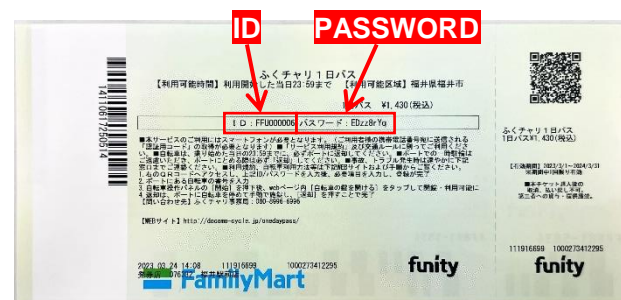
ID

PASSWORD

ふくチャリ１日パス

【利用可能時間】利用開始した当日23:59まで　【利用可能区域】福井県福井市

１日パス　¥1,430(税込)

ＩＤ：FFU000006　パスワード：EDzz8rYq

■本サービスのご利用について（ご利用前様の携帯電話番号に送信される「認証用コード」の取得が必要となります）■「リーダス利用規約」及び交通ルールに則ってご利用ください。■ご利用は、乗り始めから当日の23:59までに、ポートに返却してください。■ご利用できる自転車の台数は１台です。■自転車を利用する際は、ポートにある自転車を選択し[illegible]■事故、トラブル発生時は速やかに下記宛にご連絡ください。■利用規約、ご利用方法の詳細は下記WEBサイトよりご確認ください。

１.ＭのＱＲコードへアクセスし、上記IDパスワードを入力。会員登録をします。
２.ポートにある自転車の番号を入力
３.自転車操作パネルの［開始］を押下後、web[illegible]の［自転車の錠を開ける］をタップして開錠・利用可能に
４.返却は、ポートに自転車を停めて［施錠］し、［返却］を押すことで完了

【問い合わせ先】ふくチャリ事務局：080-0596-6996

【WEBサイト】 https://docomo-cycle.jp/onedaypass/

2023.03.24 14:08　111916599　1000273412295

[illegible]

FamilyMart

funity

141061726514

ふくチャリ１日パス
1日パス ¥1,430(税込)

【引換期限】 2023/3/1～2024/3/31
※期限時間経過後無効

■本チケットご購入後の
返品、払い戻し、再発行、
第三者への転売・譲渡禁止

111916599　1000273412295

funity